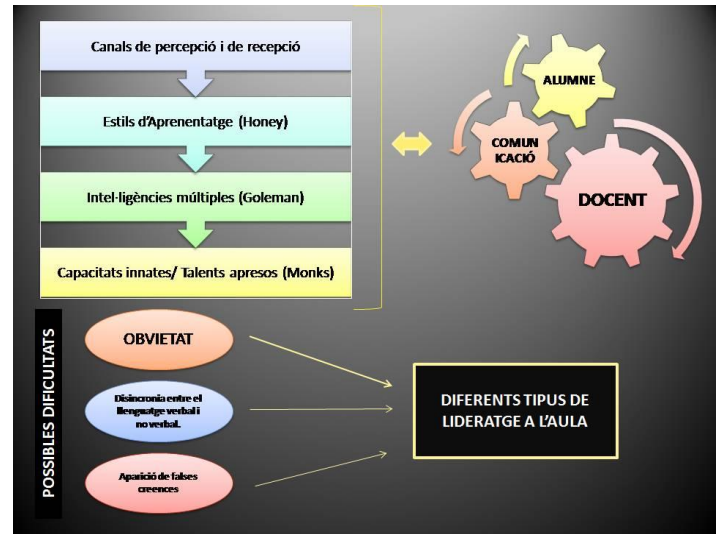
Canals de percepció i de recepció

Estils d'Aprenentatge (Honey)

Intel·ligències múltiples (Goleman)

Capacitats innates/ Talents apresos (Monks)

ALUMNE

COMUN ICACIÓ

DOCENT

POSSIBLES DIFICULTATS

OBVIETAT

Disincronia entre el llenguatge verbal i no verbal.

Aparició de falses creences

DIFERENTS TIPUS DE LIDERATGE A L'AULA